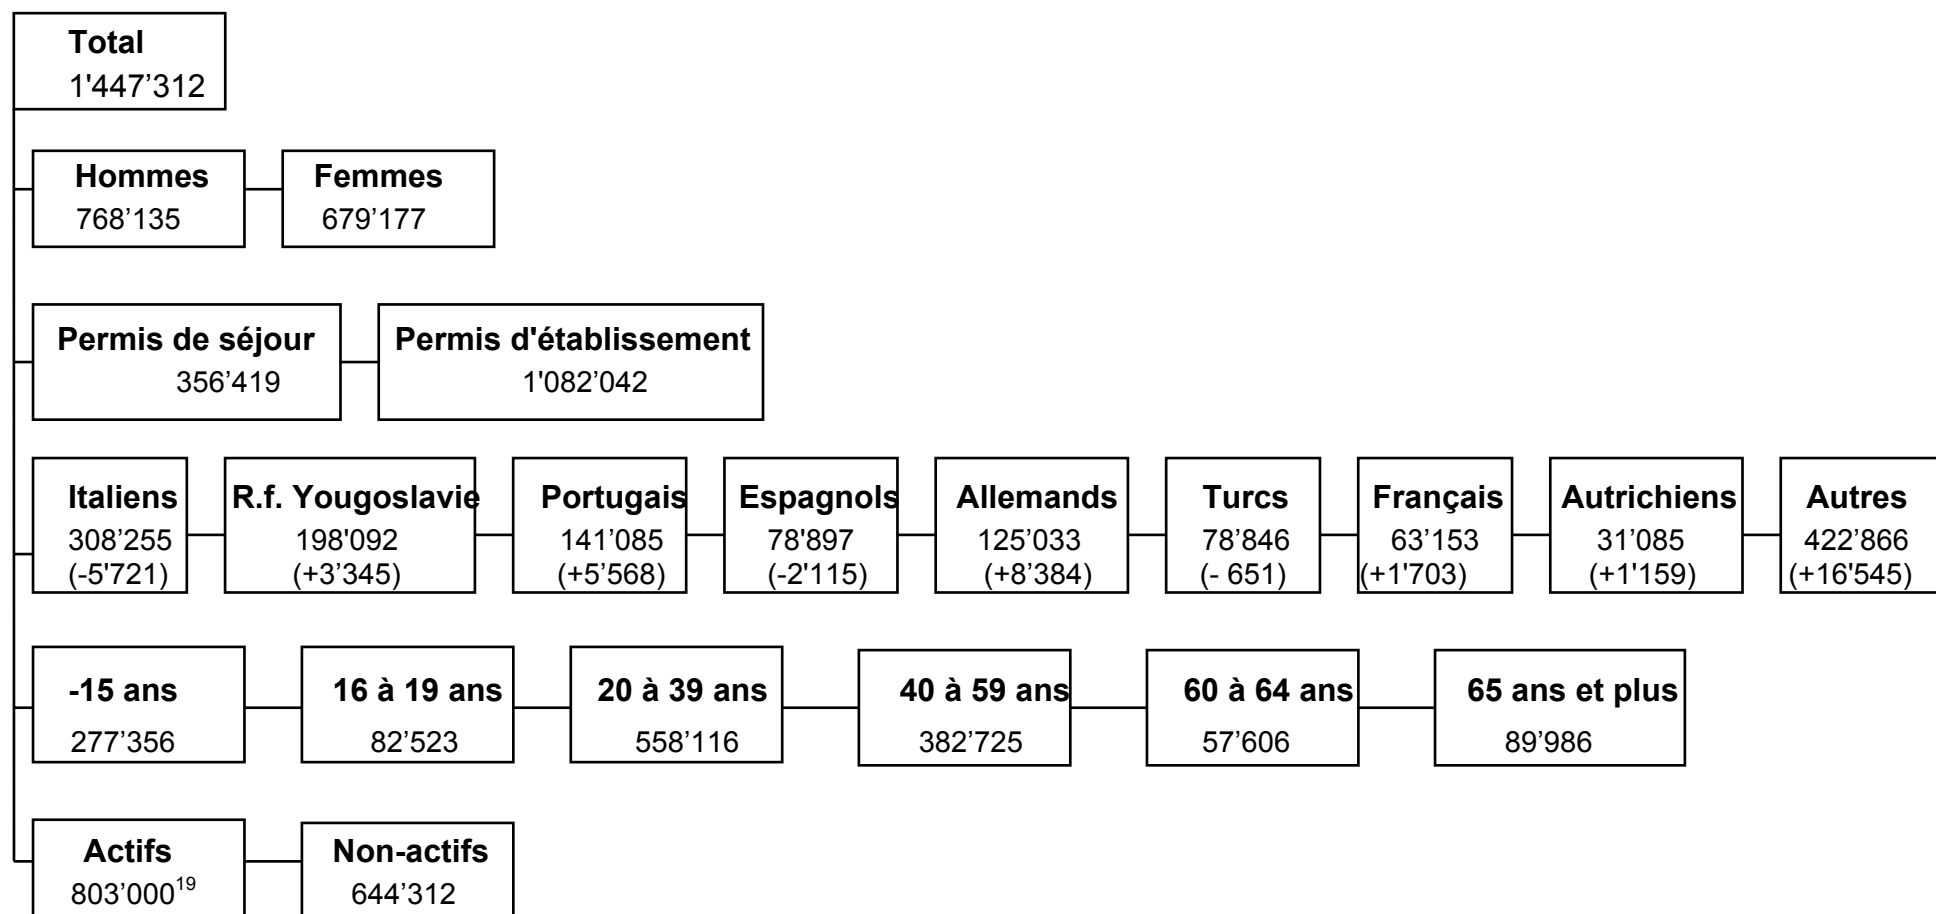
Total
1'447’312

Hommes
768’135

Femmes
679’177

Permis de séjour
356’419

Permis d'établissement
1'082’042

Italiens
308’255
(-5'721)

R.f. Yougoslavie
198'092
(+3’345)

Portugais
141’085
(+5’568)

Espagnols
78'897
(-2'115)

Allemands
125’033
(+8’384)

Turcs
78’846
(- 651)

Français
63’153
(+1'703)

Autrichiens
31’085
(+1'159)

Autres
422’866
(+16'545)

-15 ans
277’356

16 à 19 ans
82’523

20 à 39 ans
558’116

40 à 59 ans
382’725

60 à 64 ans
57’606

65 ans et plus
89’986

Actifs
803’000$^{19}$

Non-actifs
644’312